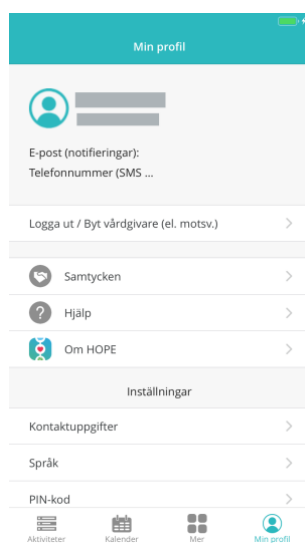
Min profil

E-post (notifieringar):
Telefonnummer (SMS ...

Logga ut / Byt vårdgivare (el. motsv.)

Samtycken

Hjälp

Om HOPE

Inställningar

Kontaktuppgifter

Språk

PIN-kod

Aktiviteter
Kalender
Mer
Min profil